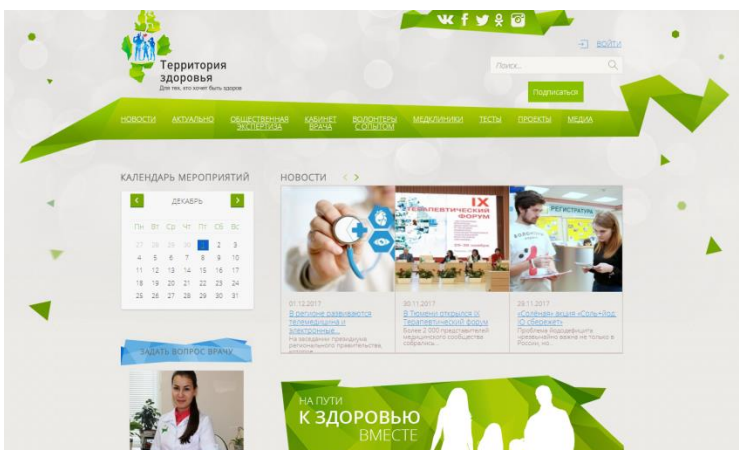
Территория здоровья
Для тех, кто хочет быть здоров

ВОЙТИ

Поиск...

Подписаться

НОВОСТИ АКТУАЛЬНО ОБЩЕСТВЕННАЯ ЭКСПЕРТИЗА КАБИНЕТ ВРАЧА ВОЛОНТЕРЫ С ОПЫТОМ МЕДКЛИНИКИ ТЕСТЫ ПРОЕКТЫ МЕДИА

КАЛЕНДАРЬ МЕРОПРИЯТИЙ

ДЕКАБРЬ

| Пн | Вт | Ср | Чт | Пт | Сб | Вс |
|---|---|---|---|---|---|---|
| 27 | 28 | 29 | 30 | 1 | 2 | 3 |
| 4 | 5 | 6 | 7 | 8 | 9 | 10 |
| 11 | 12 | 13 | 14 | 15 | 16 | 17 |
| 18 | 19 | 20 | 21 | 22 | 23 | 24 |
| 25 | 26 | 27 | 28 | 29 | 30 | 31 |

НОВОСТИ

IX ТЕРАПЕВТИЧЕСКИЙ ФОРУМ

РЕГИСТРАЦИЯ

01.12.2017
В регионе развиваются телемедицина и электронные...
На заседании президиума регионального правительства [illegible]

30.11.2017
В Тюмени открылся IX Терапевтический форум
Более 2 000 представителей медицинского сообщества собрались...

29.11.2017
«Соляная» акция «Соль+Йод: iQ сбережет»
Проблема йододефицита чрезвычайно важна не только в России, но...

ЗАДАТЬ ВОПРОС ВРАЧУ

НА ПУТИ К ЗДОРОВЬЮ ВМЕСТЕ